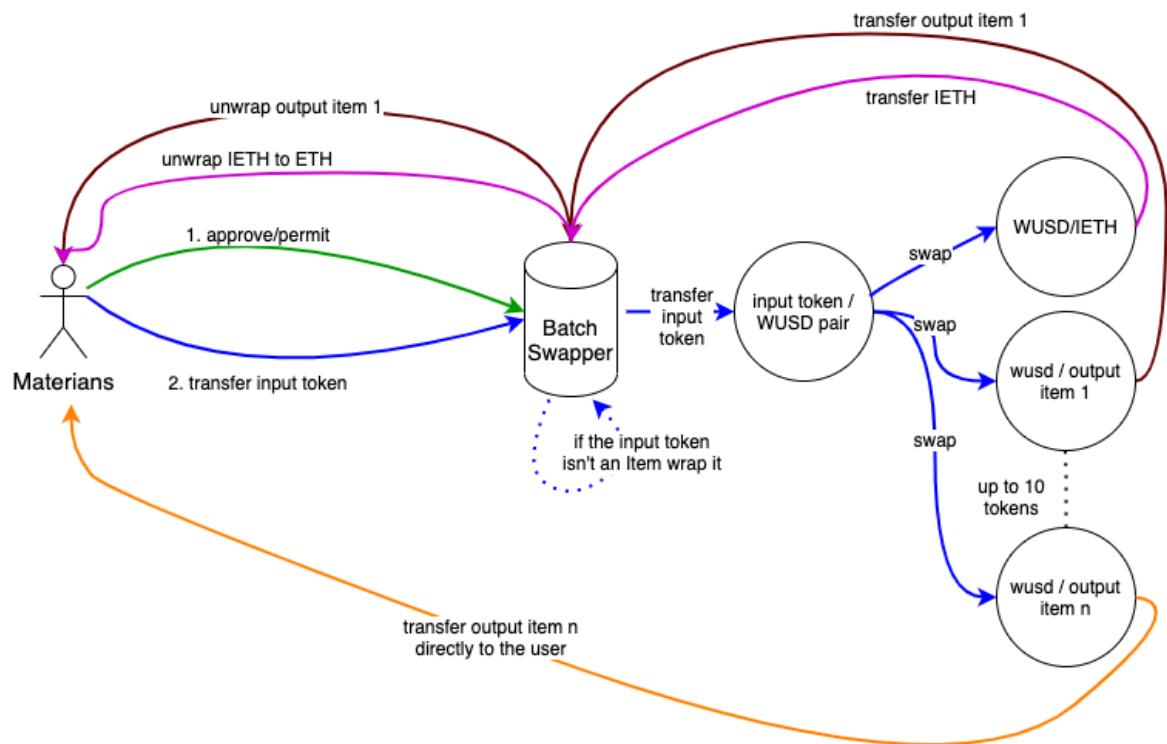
transfer output item 1

transfer IETH

unwrap output item 1

unwrap IETH to ETH

1. approve/permit

Materians

2. transfer input token

Batch Swapper

transfer input token

if the input token isn't an Item wrap it

input token / WUSD pair

swap

WUSD/IETH

swap

wusd / output item 1

swap

up to 10 tokens

wusd / output item n

transfer output item n directly to the user